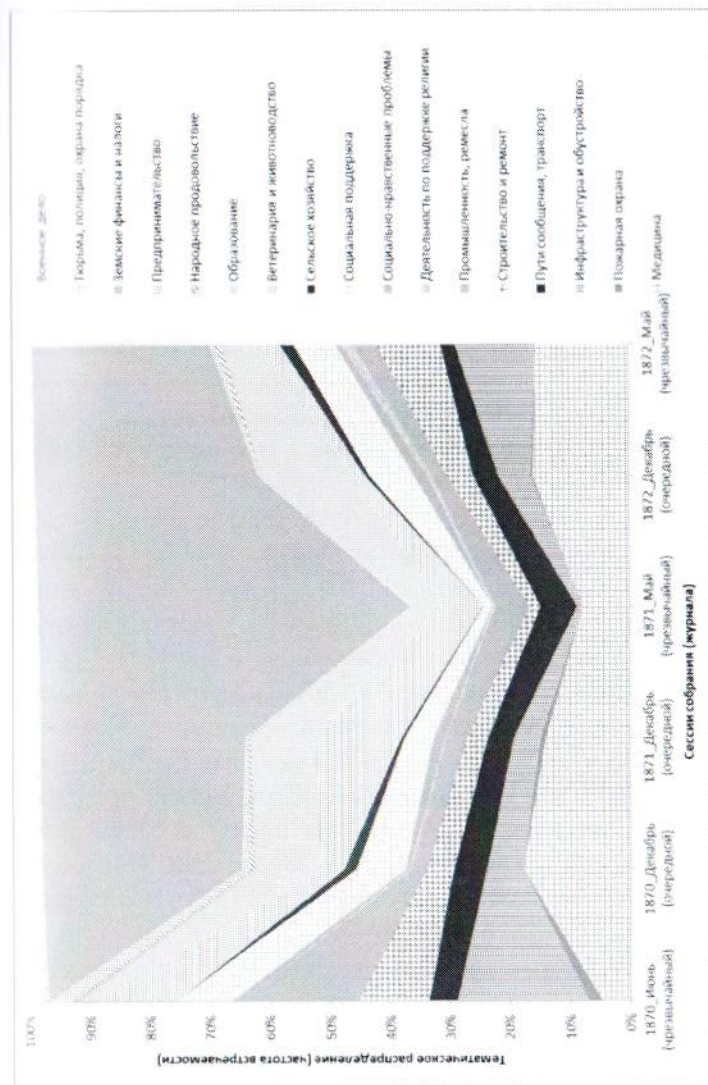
100%
90%
80%
70%
60%
50%
40%
30%
20%
10%
0%

Тематическое распределение (частота встречаемости)

1870_Июнь (чрезвычайный)
1870_Декабрь (очередной)
1871_Декабрь (очередной)
1871_Май (чрезвычайный)
1872_Декабрь (очередной)
1872_Май (чрезвычайный)

Сессии собрания (журнала)

Военное дело
Тюрьма, полиция, охрана порядка
Земские финансы и налоги
Предпринимательство
Народное продовольствие
Образование
Ветеринария и животноводство
Сельское хозяйство
Социальная поддержка
Социально-нравственные проблемы
Деятельность по поддержке религии
Промышленность, ремесла
Строительство и ремонт
Пути сообщения, транспорт
Инфраструктура и обустройство
Пожарная охрана
Медицина